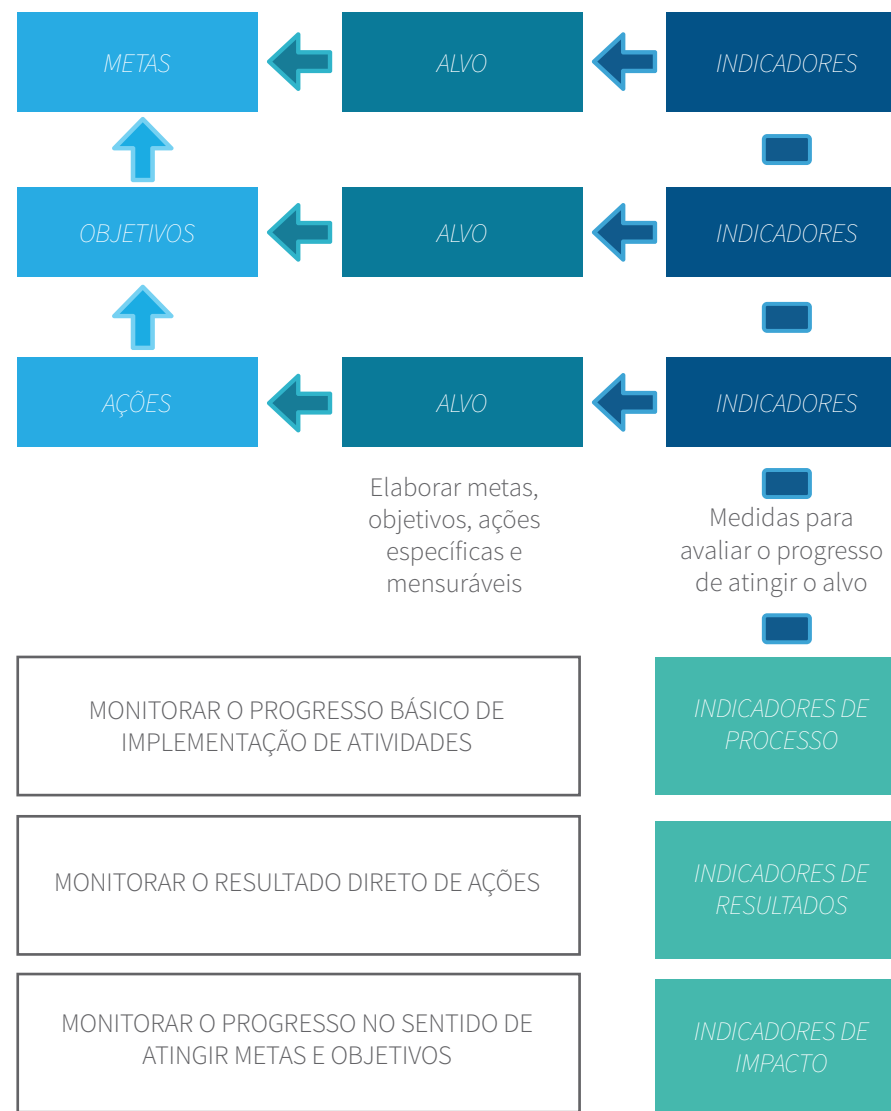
METAS

ALVO

INDICADORES

OBJETIVOS

ALVO

INDICADORES

AÇÕES

ALVO

INDICADORES

Elaborar metas, objetivos, ações específicas e mensuráveis

Medidas para avaliar o progresso de atingir o alvo

MONITORAR O PROGRESSO BÁSICO DE IMPLEMENTAÇÃO DE ATIVIDADES

INDICADORES DE PROCESSO

MONITORAR O RESULTADO DIRETO DE AÇÕES

INDICADORES DE RESULTADOS

MONITORAR O PROGRESSO NO SENTIDO DE ATINGIR METAS E OBJETIVOS

INDICADORES DE IMPACTO